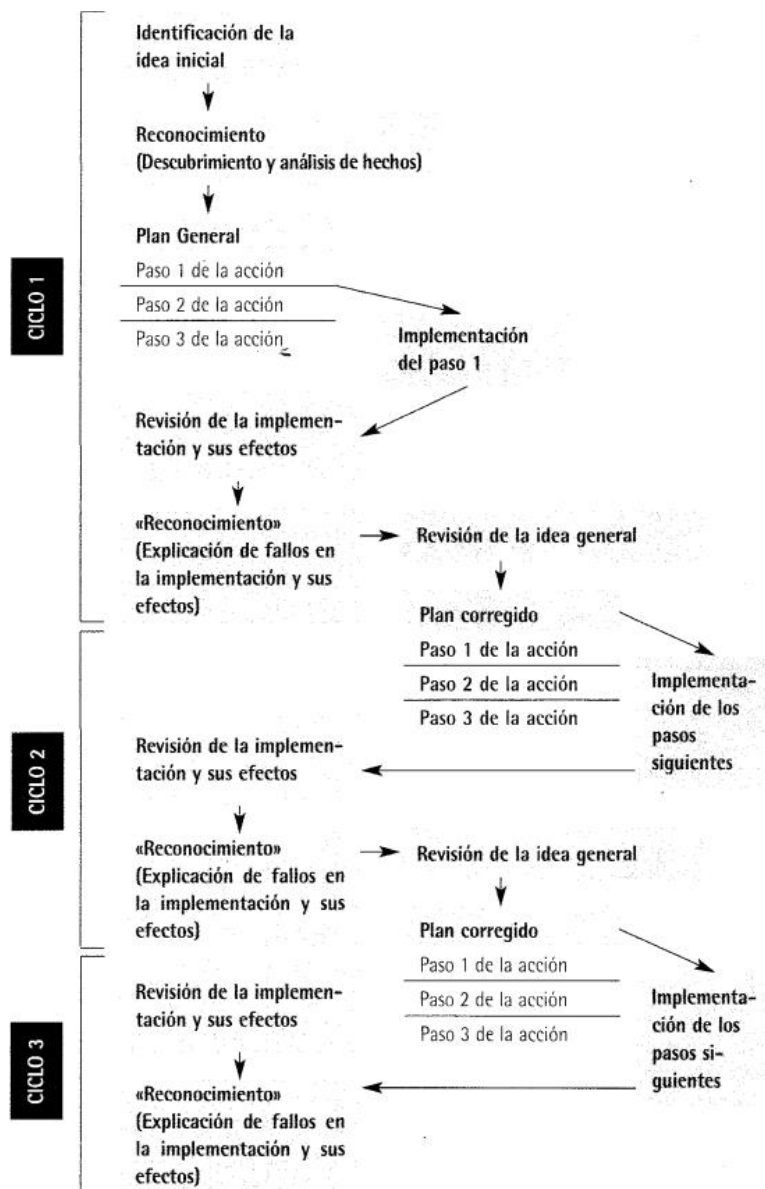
CICLO 1

Identificación de la idea inicial

Reconocimiento (Descubrimiento y análisis de hechos)

Plan General

Paso 1 de la acción

Paso 2 de la acción

Paso 3 de la acción

Implementación del paso 1

Revisión de la implementación y sus efectos

«Reconocimiento» (Explicación de fallos en la implementación y sus efectos)

Revisión de la idea general

Plan corregido

CICLO 2

Paso 1 de la acción

Paso 2 de la acción

Paso 3 de la acción

Implementación de los pasos siguientes

Revisión de la implementación y sus efectos

«Reconocimiento» (Explicación de fallos en la implementación y sus efectos)

Revisión de la idea general

Plan corregido

CICLO 3

Paso 1 de la acción

Paso 2 de la acción

Paso 3 de la acción

Revisión de la implementación y sus efectos

Implementación de los pasos siguientes

«Reconocimiento» (Explicación de fallos en la implementación y sus efectos)